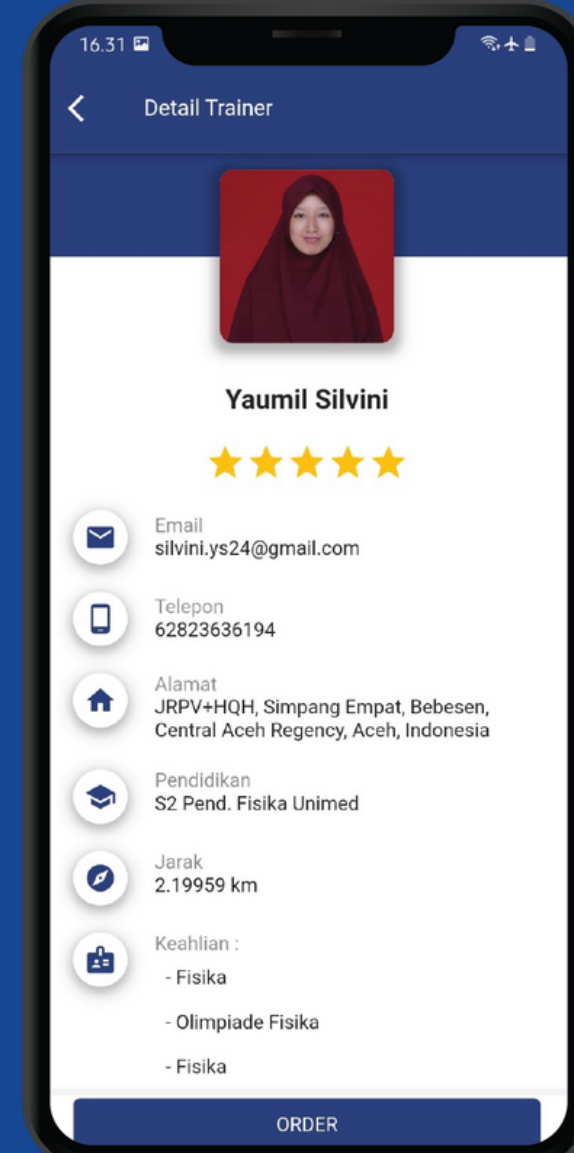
16.31

Detail Trainer

Yaumil Silvini

Email
silvini.ys24@gmail.com

Telepon
62823636194

Alamat
JRPV+HQH, Simpang Empat, Bebesen, Central Aceh Regency, Aceh, Indonesia

Pendidikan
S2 Pend. Fisika Unimed

Jarak
2.19959 km

Keahlian :
- Fisika
- Olimpiade Fisika
- Fisika

ORDER